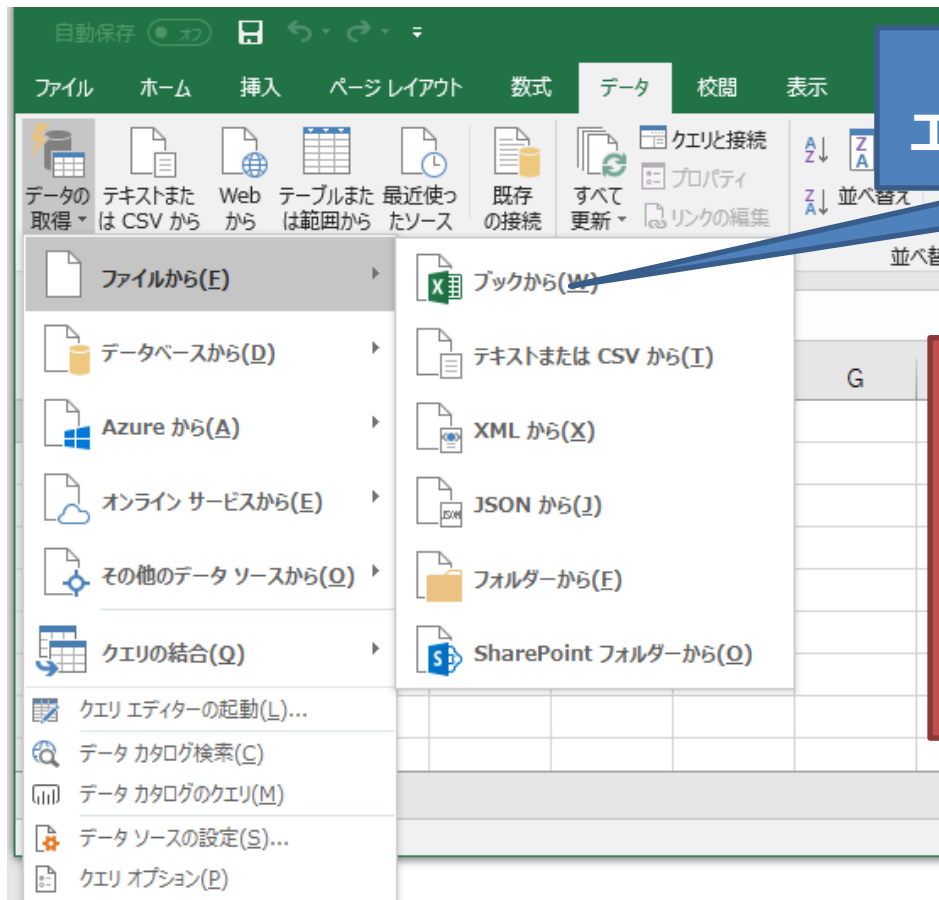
自動保存 オフ

ファイル ホーム 挿入 ページ レイアウト 数式 データ 校閲 表示

データの取得 テキストまたは CSV から Web から テーブルまたは範囲から 最近使ったソース 既存の接続 すべて更新 クエリと接続 プロパティ リンクの編集 並べ替え

並べ替

エ

ファイルから(F)
データベースから(D)
Azure から(A)
オンライン サービスから(E)
その他のデータ ソースから(O)
クエリの結合(Q)
クエリ エディターの起動(L)...
データ カタログ検索(C)
データ カタログのクエリ(M)
データ ソースの設定(S)...
クエリ オプション(P)

ブックから(W)
テキストまたは CSV から(T)
XML から(X)
JSON から(J)
フォルダーから(F)
SharePoint フォルダーから(O)

G